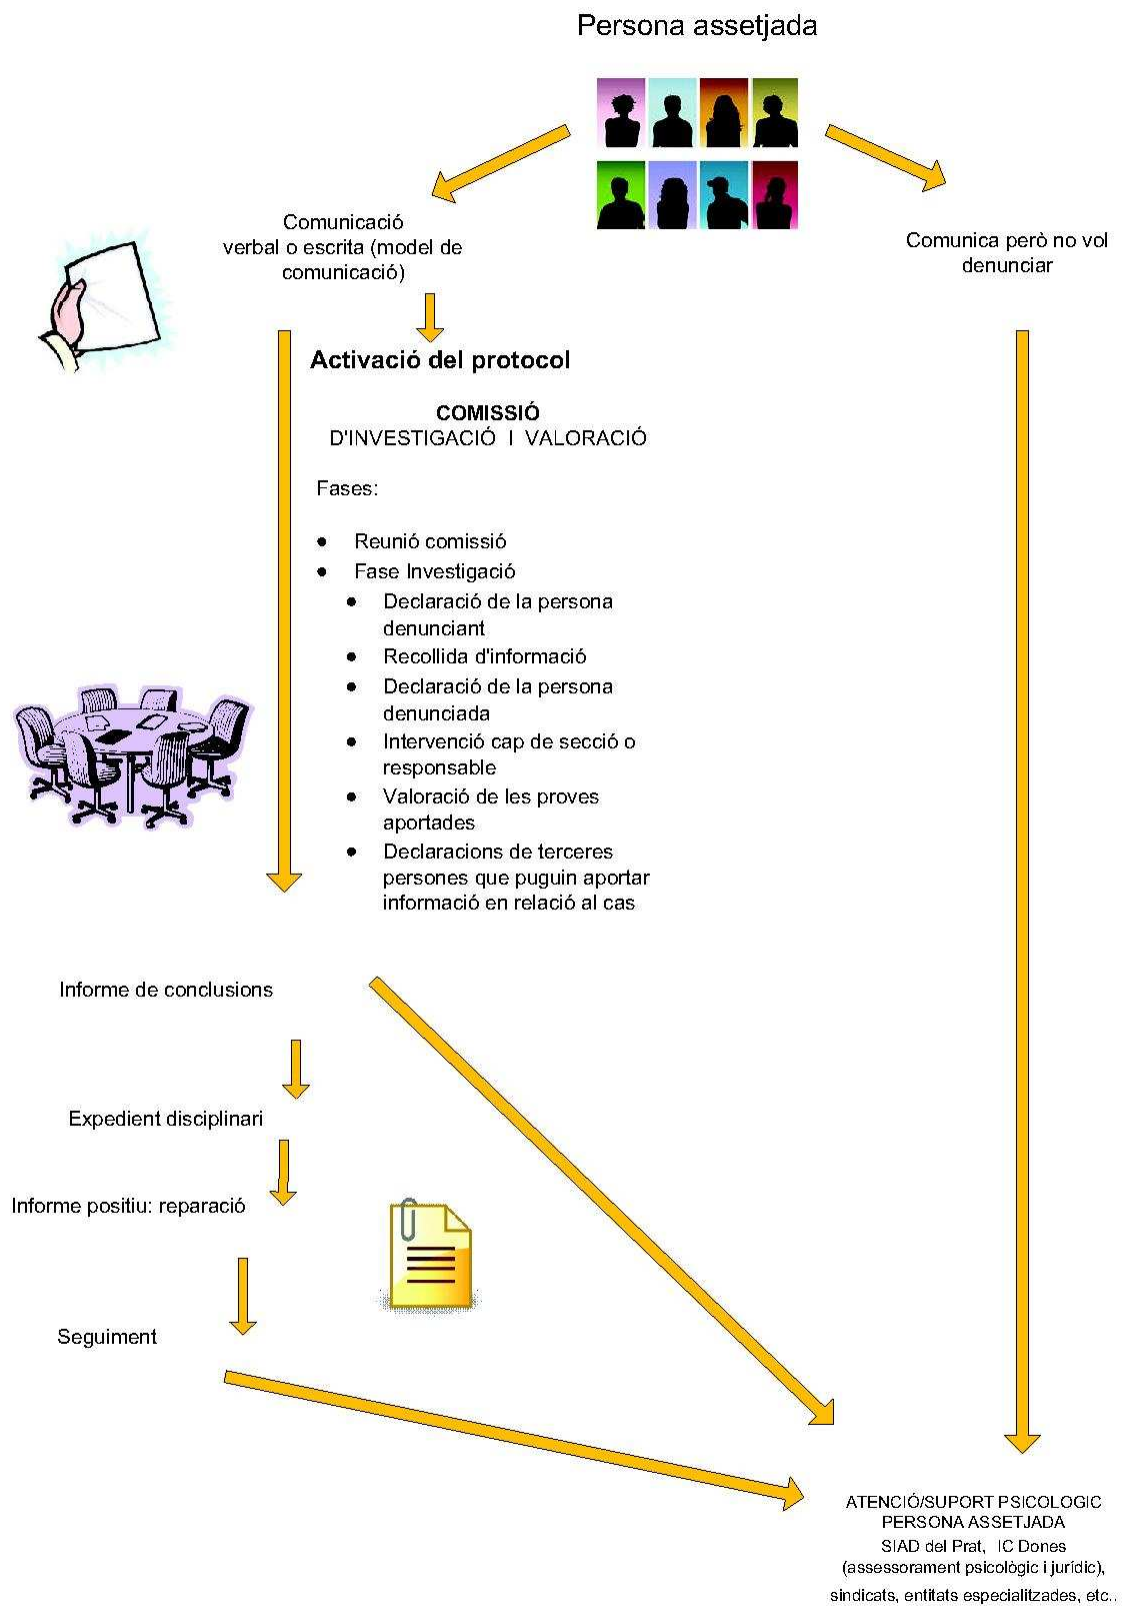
Persona assetjada

Comunicació verbal o escrita (model de comunicació)

Comunica però no vol denunciar

Activació del protocol

COMISSIÓ D'INVESTIGACIÓ I VALORACIÓ

Fases:

- Reunió comissió
- Fase Investigació
  - Declaració de la persona denunciant
  - Recollida d'informació
  - Declaració de la persona denunciada
  - Intervenció cap de secció o responsable
  - Valoració de les proves aportades
  - Declaracions de terceres persones que puguin aportar informació en relació al cas

Informe de conclusions

Expedient disciplinari

Informe positiu: reparació

Seguiment

ATENCIÓ/SUPORT PSICOLOGIC PERSONA ASSETJADA
SIAD del Prat, IC Dones (assessorament psicològic i jurídic), sindicats, entitats especialitzades, etc..